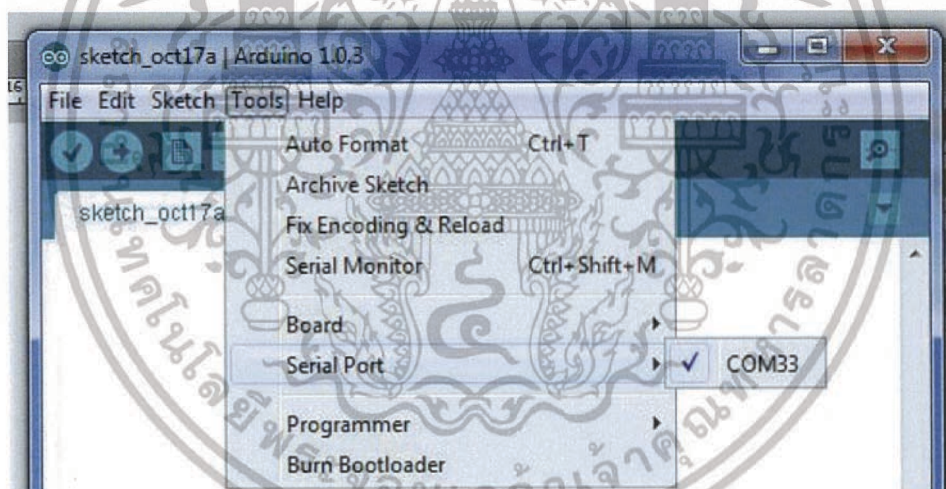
sketch_oct17a | Arduino 1.0.3

File Edit Sketch Tools Help

sketch_oct17a

Auto Format Ctrl+T
Archive Sketch
Fix Encoding & Reload
Serial Monitor Ctrl+Shift+M
Board
Serial Port
Programmer
Burn Bootloader

✓ COM33

ทคโนโลยีพระจอมเกล้าพระนครเหนือ